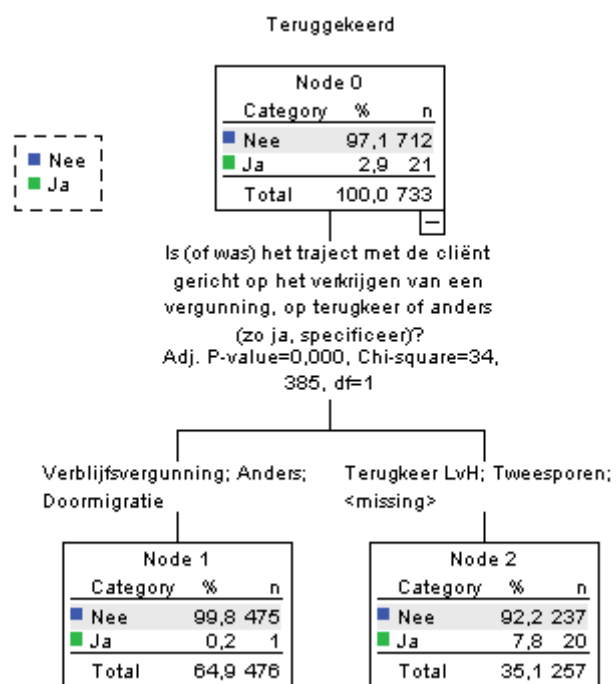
Teruggekeerd

Nee
Ja

Node 0

| Category | % | n |
|---|---|---|
| Nee | 97,1 | 712 |
| Ja | 2,9 | 21 |
| Total | 100,0 | 733 |

Is (of was) het traject met de cliënt gericht op het verkrijgen van een vergunning, op terugkeer of anders (zo ja, specificeer)?
Adj. P-value=0,000, Chi-square=34, 385, df=1

Verblijfsvergunning; Anders; Doormigratie

Terugkeer LvH; Tweesporen; <missing>

Node 1

| Category | % | n |
|---|---|---|
| Nee | 99,8 | 475 |
| Ja | 0,2 | 1 |
| Total | 64,9 | 476 |

Node 2

| Category | % | n |
|---|---|---|
| Nee | 92,2 | 237 |
| Ja | 7,8 | 20 |
| Total | 35,1 | 257 |